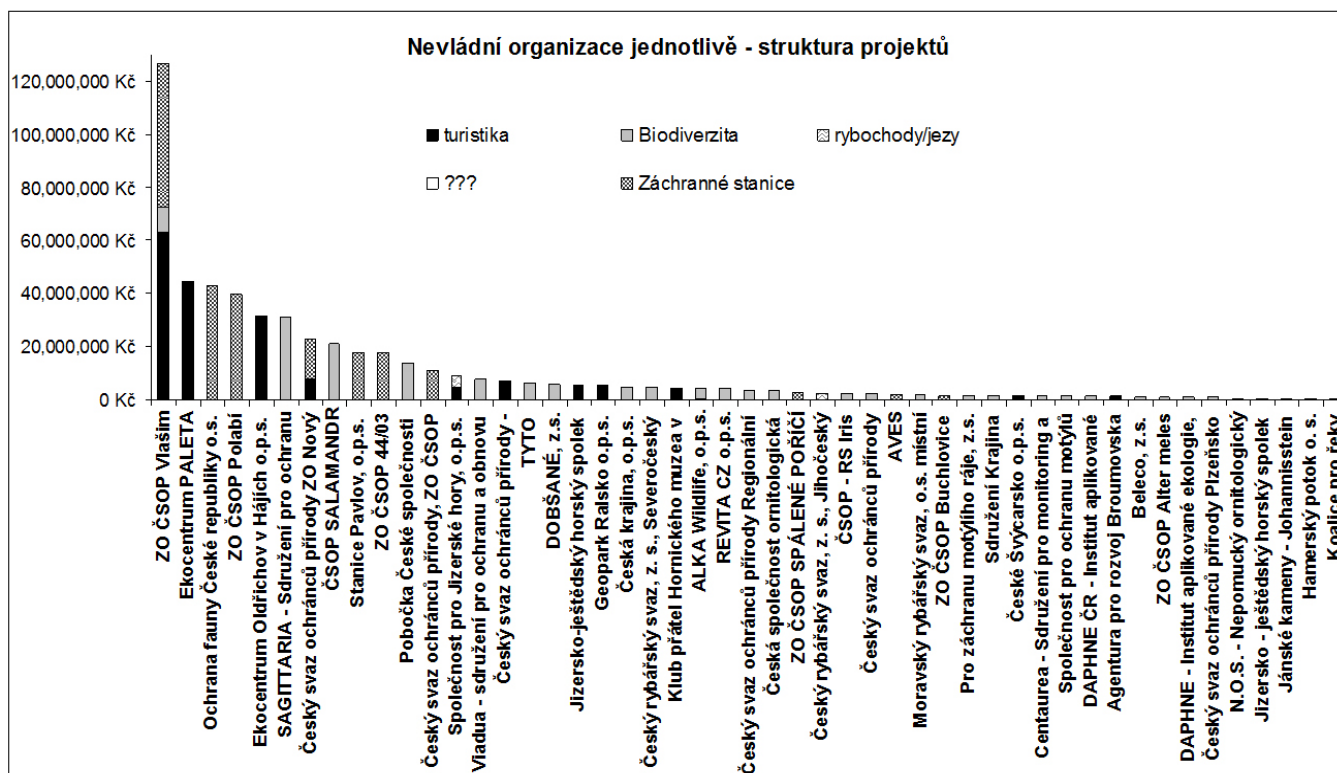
Nevládní organizace jednotlivě - struktura projektů

120,000,000 Kč
100,000,000 Kč
80,000,000 Kč
60,000,000 Kč
40,000,000 Kč
20,000,000 Kč
0 Kč

turistika
Biodiverzita
rybochody/jezy
???
Záchranné stanice

ZO ČSOP Vlašim
Ekocentrum PALETA
Ochrana fauny České republiky o.s.
ZO ČSOP Polabí
Ekocentrum Oldřichov v Hájích o.p.s.
SAGITTARIA - Sdružení pro ochranu
Český svaz ochránců přírody ZO Nový
ČSOP SALAMANDR
Stanice Pavlov, o.p.s.
ZO ČSOP 44/03
Pobočka České společnosti
Český svaz ochránců přírody, ZO ČSOP
Společnost pro Jizerské hory, o.p.s.
Viadua - sdružení pro ochranu a obnovu
Český svaz ochránců přírody -
TYTO
DOBŠANÉ, z.s.
Jizersko-ještědský horský spolek
Geopark Ralsko o.p.s.
Česká krajina, o.p.s.
Český rybářský svaz, z. s., Severočeský
Klub přátel Hornického muzea v
ALKA Wildlife, o.p.s.
REVITA CZ o.p.s.
Český svaz ochránců přírody Regionální
Česká společnost ornitologická
ZO ČSOP SPÁLENÉ POŘÍČÍ
Český rybářský svaz, z. s., Jihočeský
ČSOP - RS Iris
Český svaz ochránců přírody
AVES
Moravský rybářský svaz, o.s. místní
ZO ČSOP Buchlovice
Pro záchranu motýlího ráje, z.s.
Sdružení Krajina
České Švýcarsko o.p.s.
Centaurea - Sdružení pro monitoring a
Společnost pro ochranu motýlů
DAPHNE ČR - Institut aplikované
Agentura pro rozvoj Broumovska
Beleco, z.s.
ZO ČSOP Alter meles
DAPHNE - Institut aplikované ekologie,
Český svaz ochránců přírody Plzeňsko
N.O.S. - Nepomucký ornitologický
Jizersko - ještědský horský spolek
Jánské kameny - Johannisstein
Hamerský potok o. s.
Koalice pro řeky